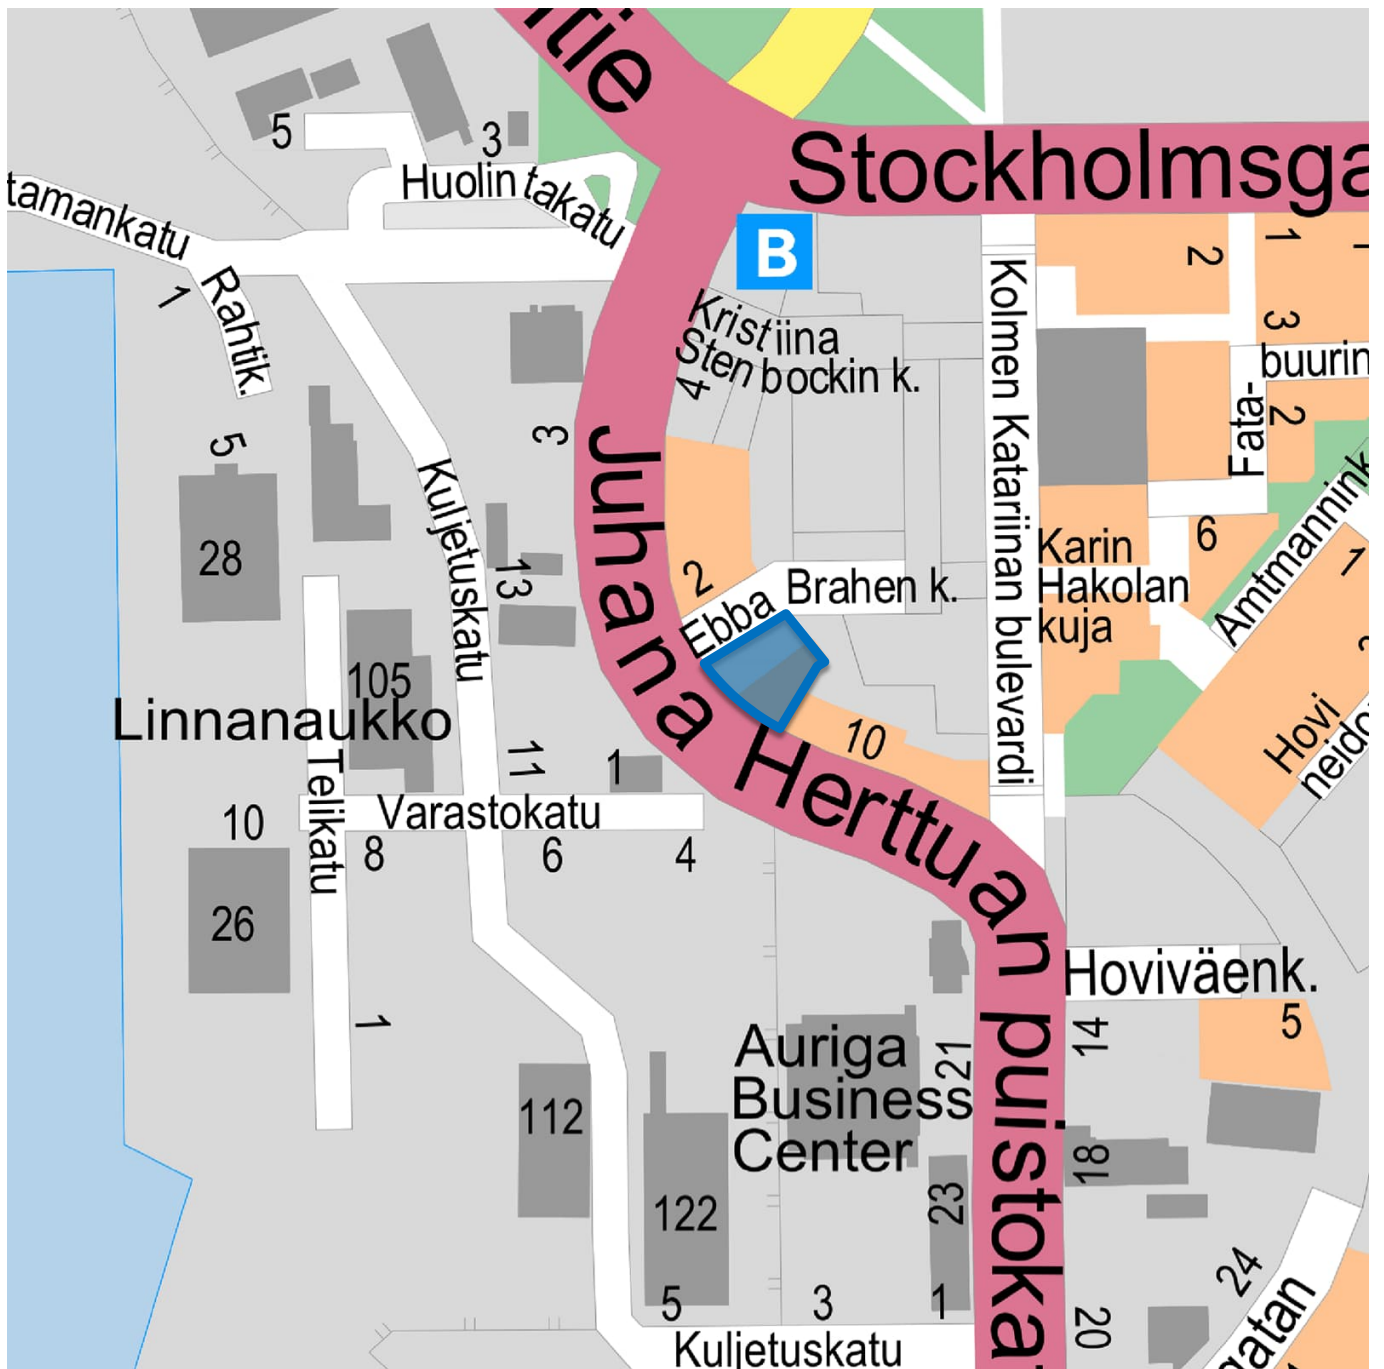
tie
Stockholmsga
5
3
Huolin takatu
tamankatu
Rahtik.
1
B
Kristiina
Sten bockin k.
4
3
5
28
Kolmen Katariinan bulevardi
2
1
3
buurin
Fata-
2
Karin
Hakolan
kuja
6
Amtmannink
1
Juhana Herttuan puistoka
2
Ebba Brahen k.
10
13
Kuljetuskatu
105
Linnanaukko
Telikatu
11
1
10
Varastokatu
8
6
4
26
1
Hovi
neido
Hoviväenk.
5
14
Auriga
Business
Center
21
112
122
23
18
5
3
1
20
24
gatan
Kuljetuskatu